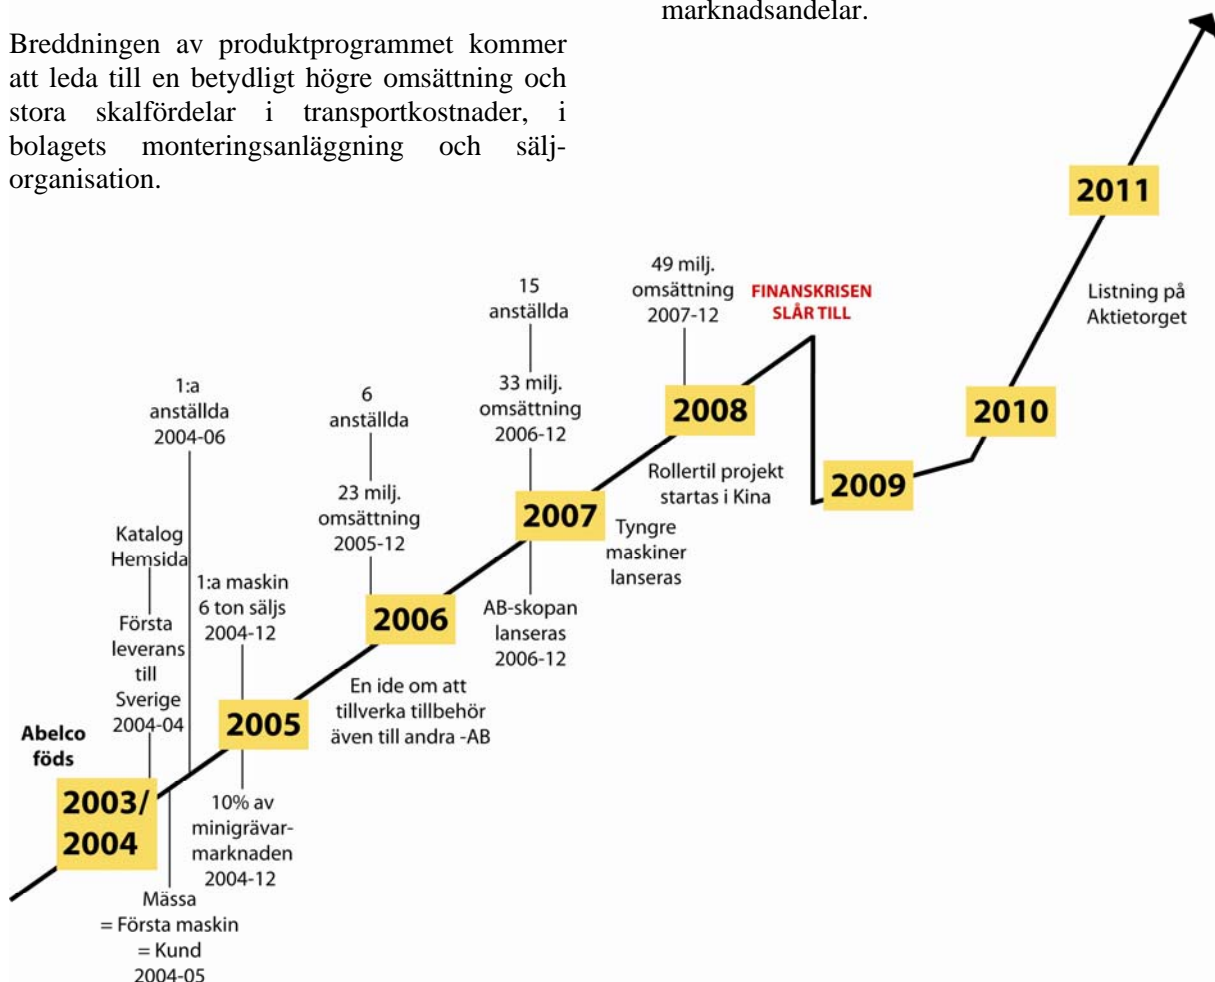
marknadsandelar.

Breddningen av produktprogrammet kommer att leda till en betydligt högre omsättning och stora skalfördelar i transportkostnader, i bolagets monteringsanläggning och säljorganisation.

2011

Listning på Aktietorget

49 milj. omsättning 2007-12

FINANSKRISEN SLÅR TILL

15 anställda

33 milj. omsättning 2006-12

2008

2010

Rollertil projekt startas i Kina

2009

1:a anställda 2004-06

6 anställda

23 milj. omsättning 2005-12

2007

Tyngre maskiner lanseras

Katalog Hemsida

1:a maskin 6 ton säljs 2004-12

2006

AB-skopan lanseras 2006-12

Första leverans till Sverige 2004-04

En ide om att tillverka tillbehör även till andra -AB

Abelco föds

2005

2003/ 2004

10% av minigrävarmarknaden 2004-12

Mässa = Första maskin = Kund 2004-05